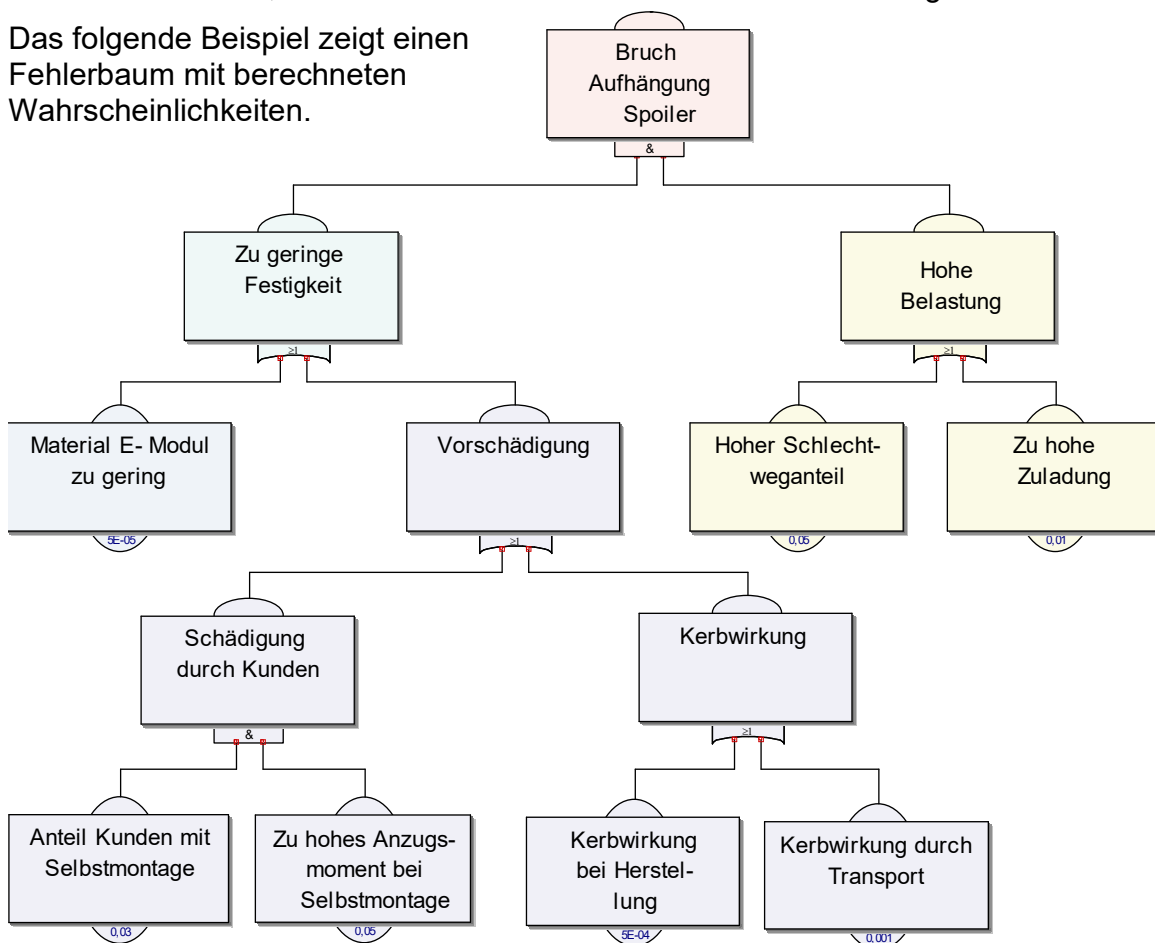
Das folgende Beispiel zeigt einen Fehlerbaum mit berechneten Wahrscheinlichkeiten.

Bruch Aufhängung Spoiler

&

Zu geringe Festigkeit

≥1

Hohe Belastung

≥1

Material E- Modul zu gering

5E-05

Vorschädigung

≥1

Hoher Schlechtweganteil

0,05

Zu hohe Zuladung

0,01

Schädigung durch Kunden

&

Kerbwirkung

≥1

Anteil Kunden mit Selbstmontage

0,03

Zu hohes Anzugsmoment bei Selbstmontage

0,05

Kerbwirkung bei Herstellung

5E-04

Kerbwirkung durch Transport

0,001